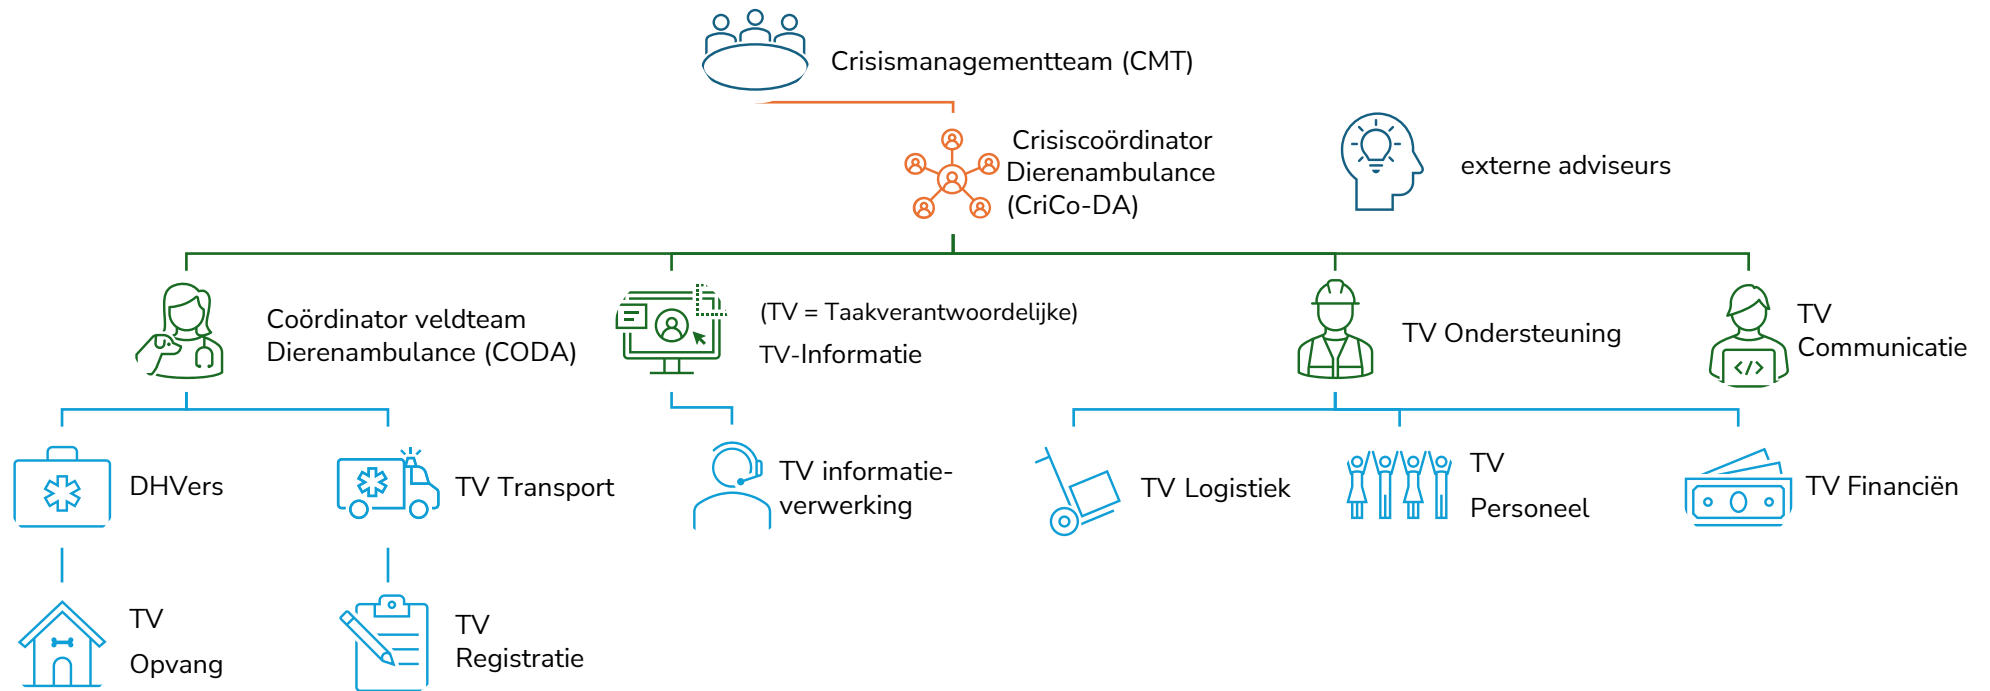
Crisismanagementteam (CMT)

Crisiscoördinator Dierenambulance (CriCo-DA)

externe adviseurs

Coördinator veldteam Dierenambulance (CODA)

(TV = Taakverantwoordelijke)

TV-Informatie

TV Ondersteuning

TV Communicatie

DHVers

TV Transport

TV informatieverwerking

TV Logistiek

TV Personeel

TV Financiën

TV Opvang

TV Registratie